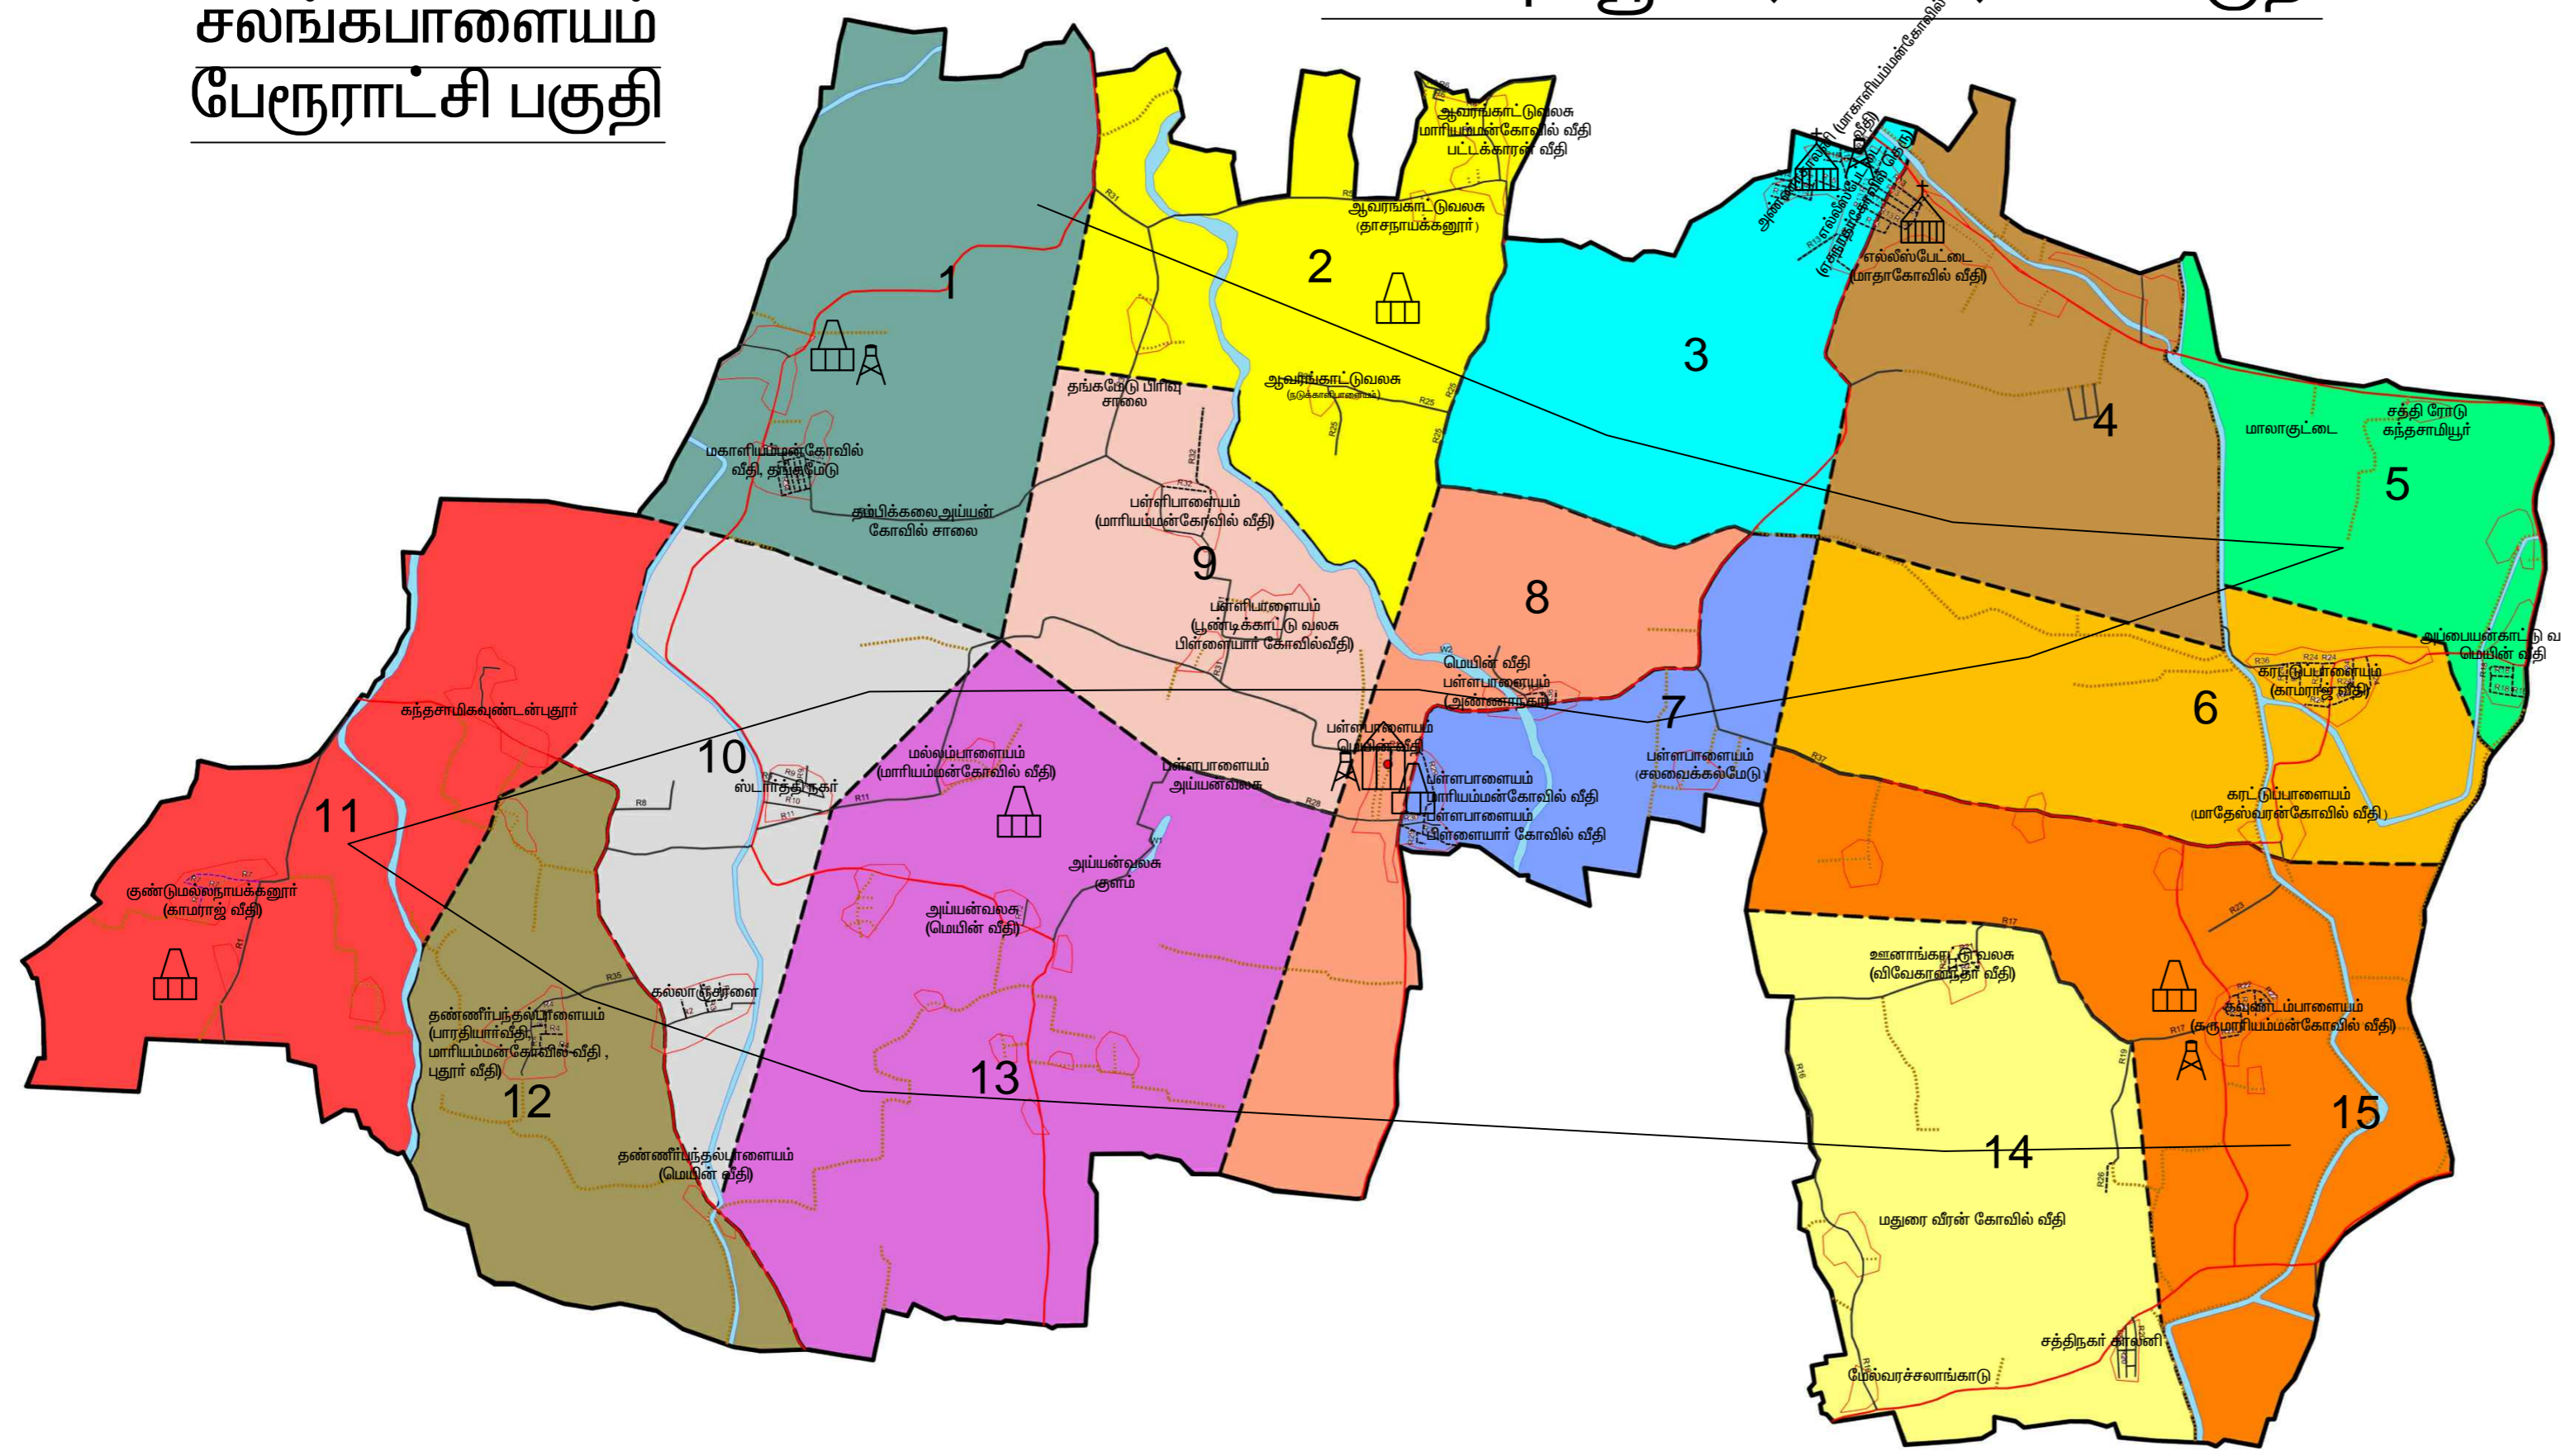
சலங்கபாளையம்
பேரூராட்சி பகுதி

1
மகாளியம்மன் கோவில் வீதி, தங்கமேடு
தம்பிக்கலைஅய்யன் கோவில் சாலை

2
ஆவரங்காட்டுவலசு மாரியம்மன்கோவில் வீதி பட்டக்காரன் வீதி
ஆவரங்காட்டுவலசு (தாசநாயக்கனூர்)
ஆவரங்காட்டுவலசு

3
எல்லீஸ்பேட்டை (மாதாகோவில் வீதி)

4

5
மாலாகுட்டை
சத்தி ரோடு கந்தசாமியூர்

6
அய்யன்காட்டு வ மெயின் வீதி
கரட்டுப்பாளையம் (காமராஜ் வீதி)
கரட்டுப்பாளையம் (மாதேஸ்வரன்கோவில் வீதி)

7
பள்ளபாளையம் (சலவைக்கல்மேடு)
பள்ளபாளையம் மாரியம்மன்கோவில் வீதி
பள்ளபாளையம் பிள்ளையார் கோவில் வீதி

8
மெயின் வீதி
பள்ளபாளையம் (அண்ணாநகர்)
பள்ளபாளையம் மெயின் வீதி

9
தங்கமேடு பிரிவு சாலை
பள்ளிபாளையம் (மாரியம்மன்கோவில் வீதி)
பள்ளிபாளையம் (பூண்டிக்காட்டு வலசு பிள்ளையார் கோவில்வீதி)
பள்ளபாளையம் அய்யன்வலசு

10
ஸ்டார்த்திநகர்
கல்லாங்கரை

11
கந்தசாமிகவுண்டன்புதூர்
குண்டுமல்லநாயக்கனூர் (காமராஜ் வீதி)

12
தண்ணீர்பந்தல்பாளையம் (பாரதியார்வீதி, மாரியம்மன்கோவில் வீதி, புதூர் வீதி)
தண்ணீர்பந்தல்பாளையம் (மெயின் வீதி)

13
மல்லம்பாளையம் (மாரியம்மன்கோவில் வீதி)
அய்யன்வலசு குளம்
அய்யன்வலசு (மெயின் வீதி)

14
ஊனாங்காட்டுவலசு (விவேகானந்தர் வீதி)
மதுரை வீரன் கோவில் வீதி
சத்திநகர் காலனி
மேல்வரச்சலாங்காடு

15
கவுண்டம்பாளையம் (கருமாரியம்மன்கோவில் வீதி)